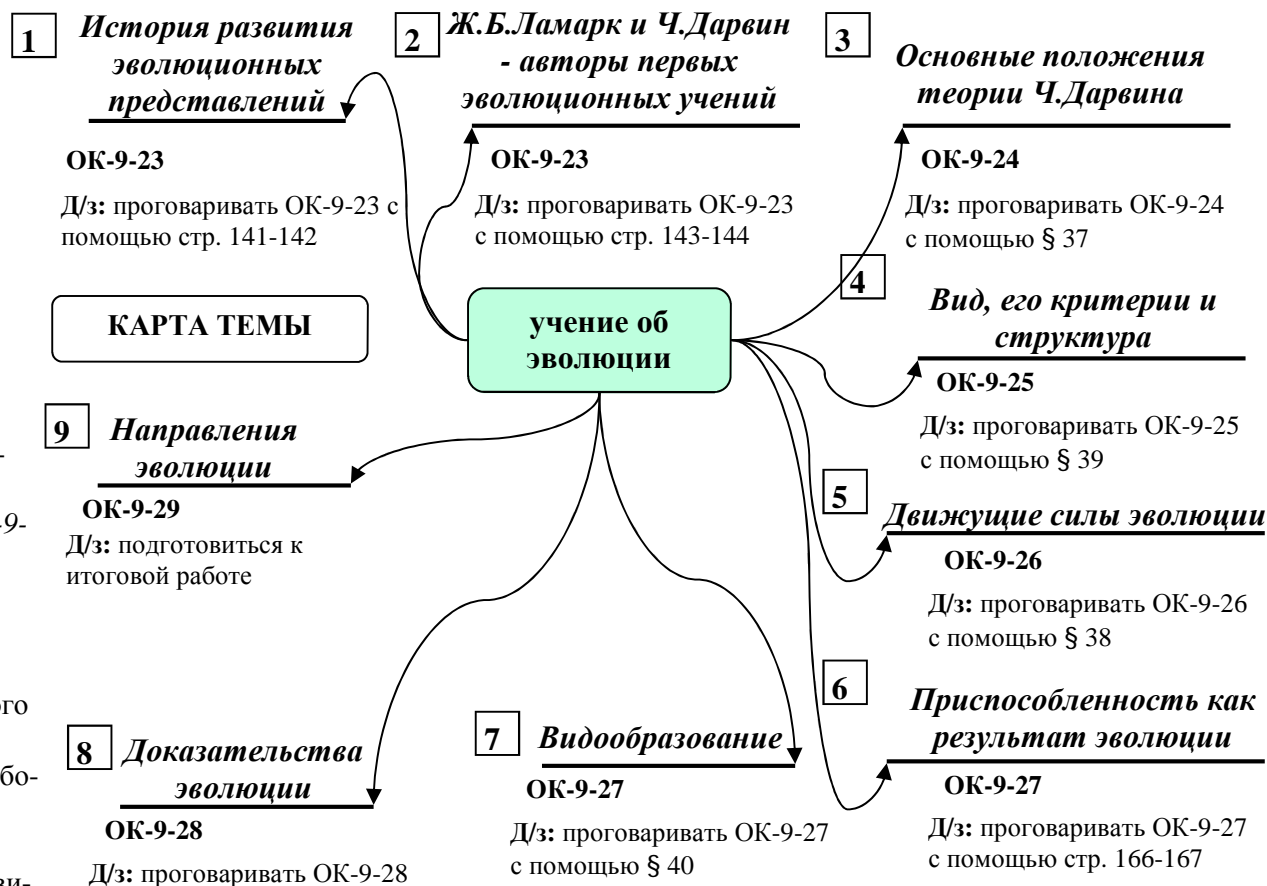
1 История развития эволюционных представлений

ОК-9-23

Д/з: проговаривать ОК-9-23 с помощью стр. 141-142

2 Ж.Б.Ламарк и Ч.Дарвин - авторы первых эволюционных учений

ОК-9-23

Д/з: проговаривать ОК-9-23 с помощью стр. 143-144

3 Основные положения теории Ч.Дарвина

ОК-9-24

Д/з: проговаривать ОК-9-24 с помощью § 37

КАРТА ТЕМЫ

учение об эволюции

4 Вид, его критерии и структура

ОК-9-25

Д/з: проговаривать ОК-9-25 с помощью § 39

9 Направления эволюции

ОК-9-29

Д/з: подготовиться к итоговой работе

5 Движущие силы эволюции

ОК-9-26

Д/з: проговаривать ОК-9-26 с помощью § 38

6 Приспособленность как результат эволюции

ОК-9-27

Д/з: проговаривать ОК-9-27 с помощью стр. 166-167

8 Доказательства эволюции

ОК-9-28

Д/з: проговаривать ОК-9-28

7 Видообразование

ОК-9-27

Д/з: проговаривать ОК-9-27 с помощью § 40

-
9-
ого
бо-
ви-